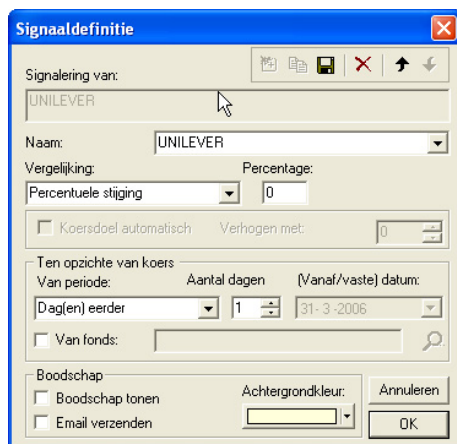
Signaaldefinitie

Signalering van:

UNILEVER

Naam:
UNILEVER

Vergelijking:
Percentuele stijging

Percentage:
0

Koersdoel automatisch
Verhogen met:
0

Ten opzichte van koers
Van periode:
Dag(en) eerder
Aantal dagen
1
(Vanaf/vaste) datum:
31- 3 -2006

Van fonds:

Boodschap
Boodschap tonen
Email verzenden
Achtergrondkleur:

Annuleren
OK